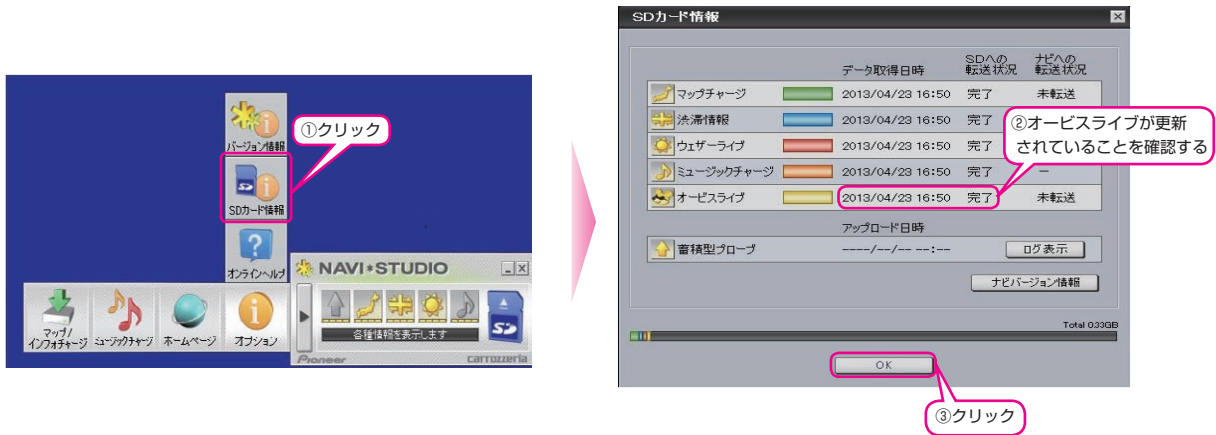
バージョン情報

①クリック

SDカード情報

オンラインヘルプ

NAVI*STUDIO

マップ/インフォチャージ　ミュージックチャージ　ホームページ　オプション

各種情報を表示します

Pioneer　carrozzeria

SDカード情報

| | | データ取得日時 | SDへの転送状況 | ナビへの転送状況 |
|---|---|---|---|---|
| マップチャージ | | 2013/04/23 16:50 | 完了 | 未転送 |
| 渋滞情報 | | 2013/04/23 16:50 | 完了 | |
| ウェザーライブ | | 2013/04/23 16:50 | 完了 | |
| ミュージックチャージ | | 2013/04/23 16:50 | 完了 | ー |
| オービスライブ | | 2013/04/23 16:50 | 完了 | 未転送 |

②オービスライブが更新されていることを確認する

アップロード日時

蓄積型プローブ　----/--/-- --:--　ログ表示

ナビバージョン情報

Total 0.33GB

OK

③クリック